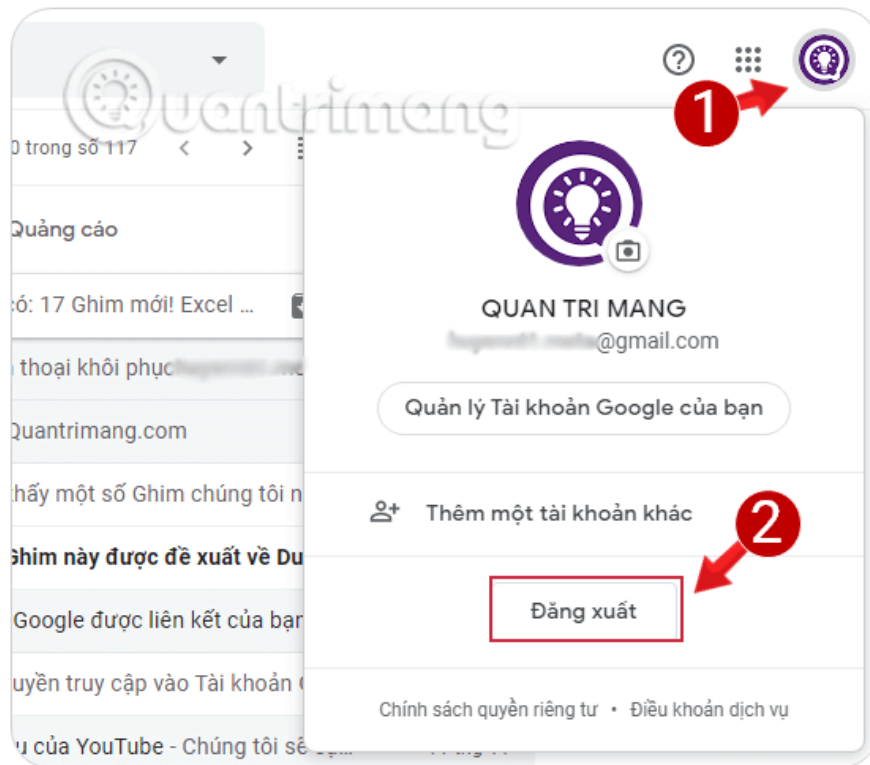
uantrimang

0 trong số 117

Quảng cáo

có: 17 Ghim mới! Excel ...

thoại khôi phục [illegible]

Quantrimang.com

thấy một số Ghim chúng tôi n

Ghim này được đề xuất về Du

Google được liên kết của bạn

uyền truy cập vào Tài khoản

u của YouTube - Chúng tôi sẽ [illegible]

1

QUAN TRI MANG

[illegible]@gmail.com

Quản lý Tài khoản Google của bạn

Thêm một tài khoản khác

2

Đăng xuất

Chính sách quyền riêng tư • Điều khoản dịch vụ